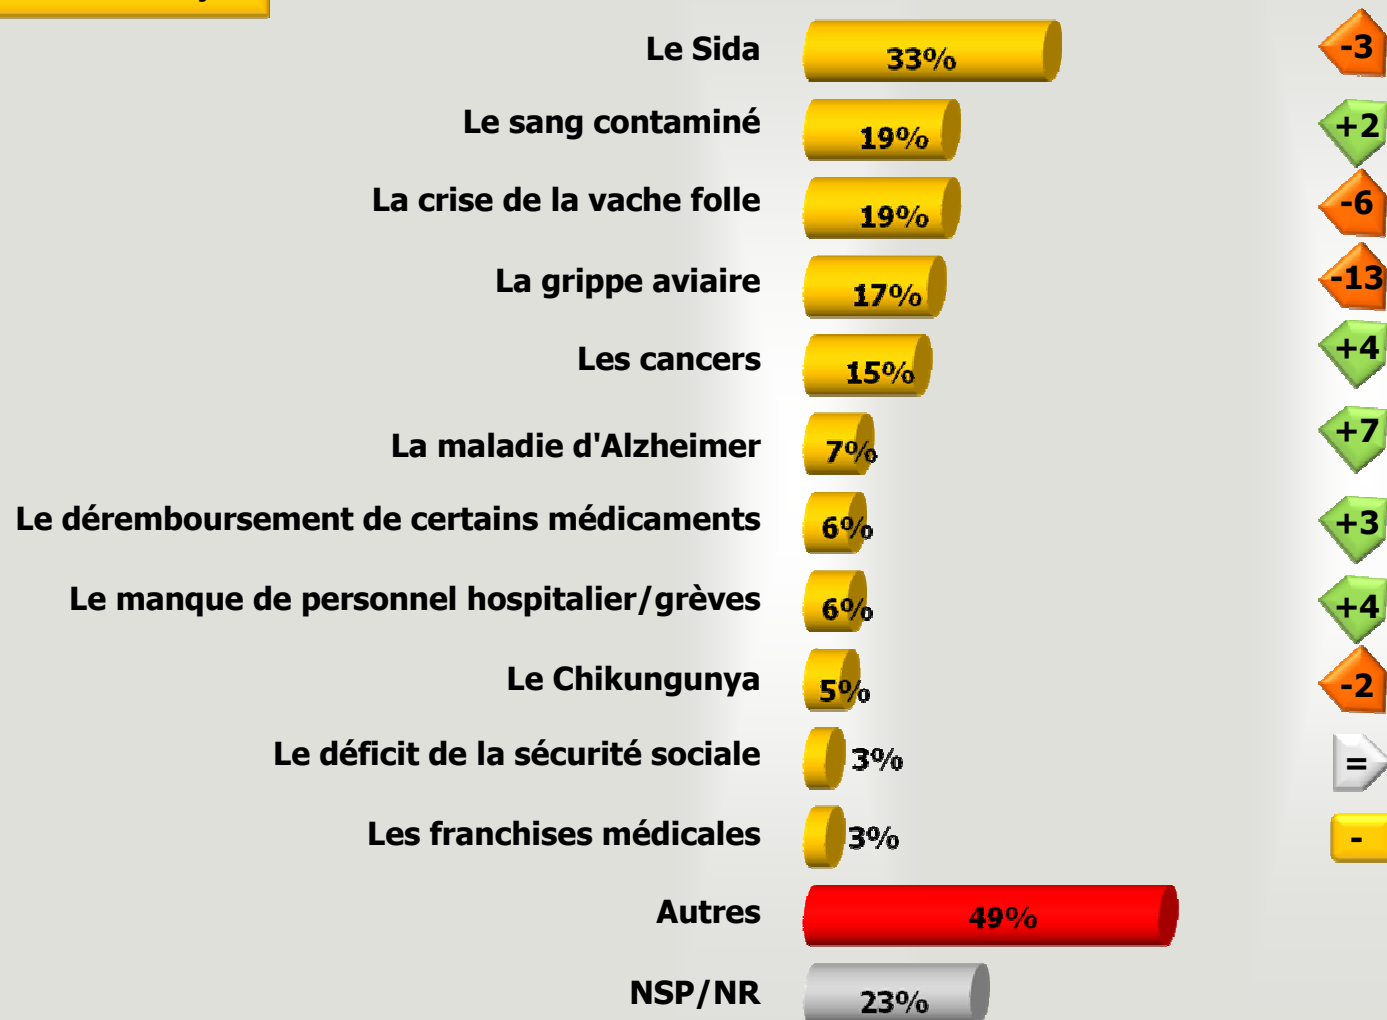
| | | |
|---|---|---|
| Le Sida | 33% | -3 |
| Le sang contaminé | 19% | +2 |
| La crise de la vache folle | 19% | -6 |
| La grippe aviaire | 17% | -13 |
| Les cancers | 15% | +4 |
| La maladie d'Alzheimer | 7% | +7 |
| Le déremboursement de certains médicaments | 6% | +3 |
| Le manque de personnel hospitalier/grèves | 6% | +4 |
| Le Chikungunya | 5% | -2 |
| Le déficit de la sécurité sociale | 3% | = |
| Les franchises médicales | 3% | - |
| Autres | 49% | |
| NSP/NR | 23% | |